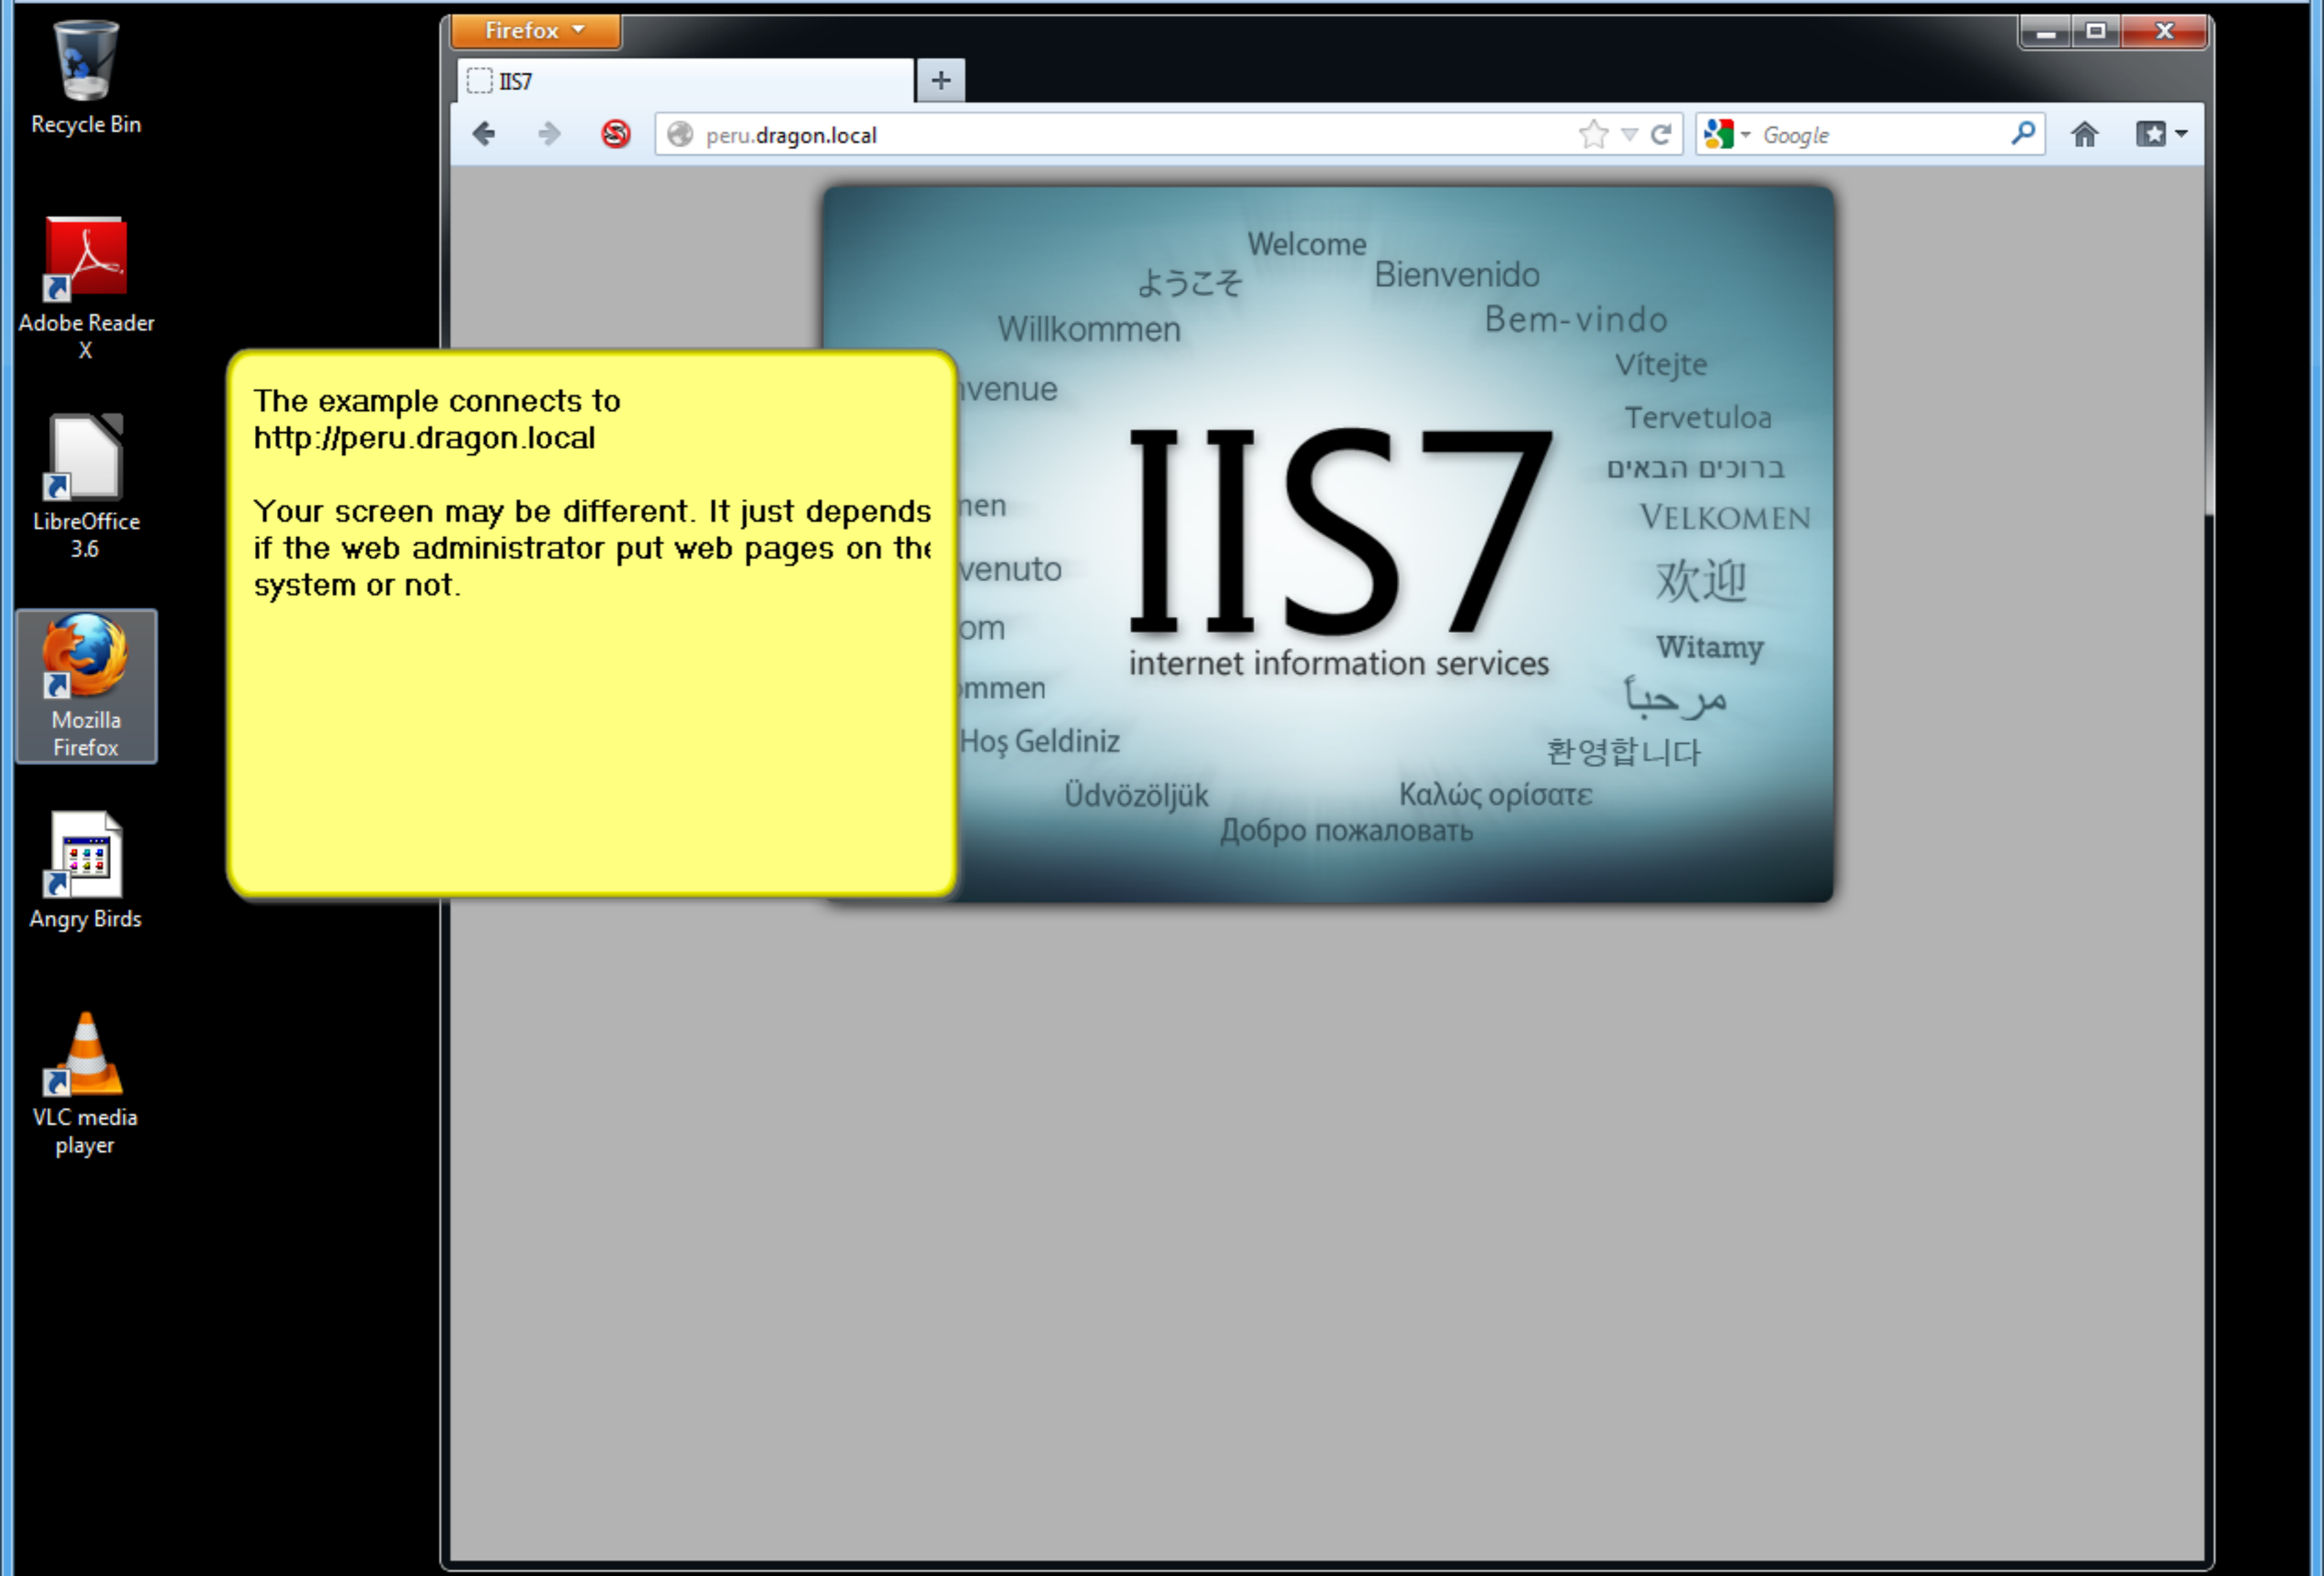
Recycle Bin

Adobe Reader X

LibreOffice 3.6

Mozilla Firefox

Angry Birds

VLC media player

Firefox

IIS7

+

peru.dragon.local

Google

The example connects to http://peru.dragon.local

Your screen may be different. It just depends if the web administrator put web pages on the system or not.

Welcome
ようこそ
Bienvenido
Willkommen
Bem-vindo
Vítejte
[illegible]nvenue
Tervetuloa
ברוכים הבאים
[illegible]nen
VELKOMEN
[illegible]venuto
欢迎
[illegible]om
Witamy
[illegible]mmen
مرحباً
Hoş Geldiniz
환영합니다
Üdvözöljük
Καλώς ορίσατε
Добро пожаловать

IIS7
internet information services